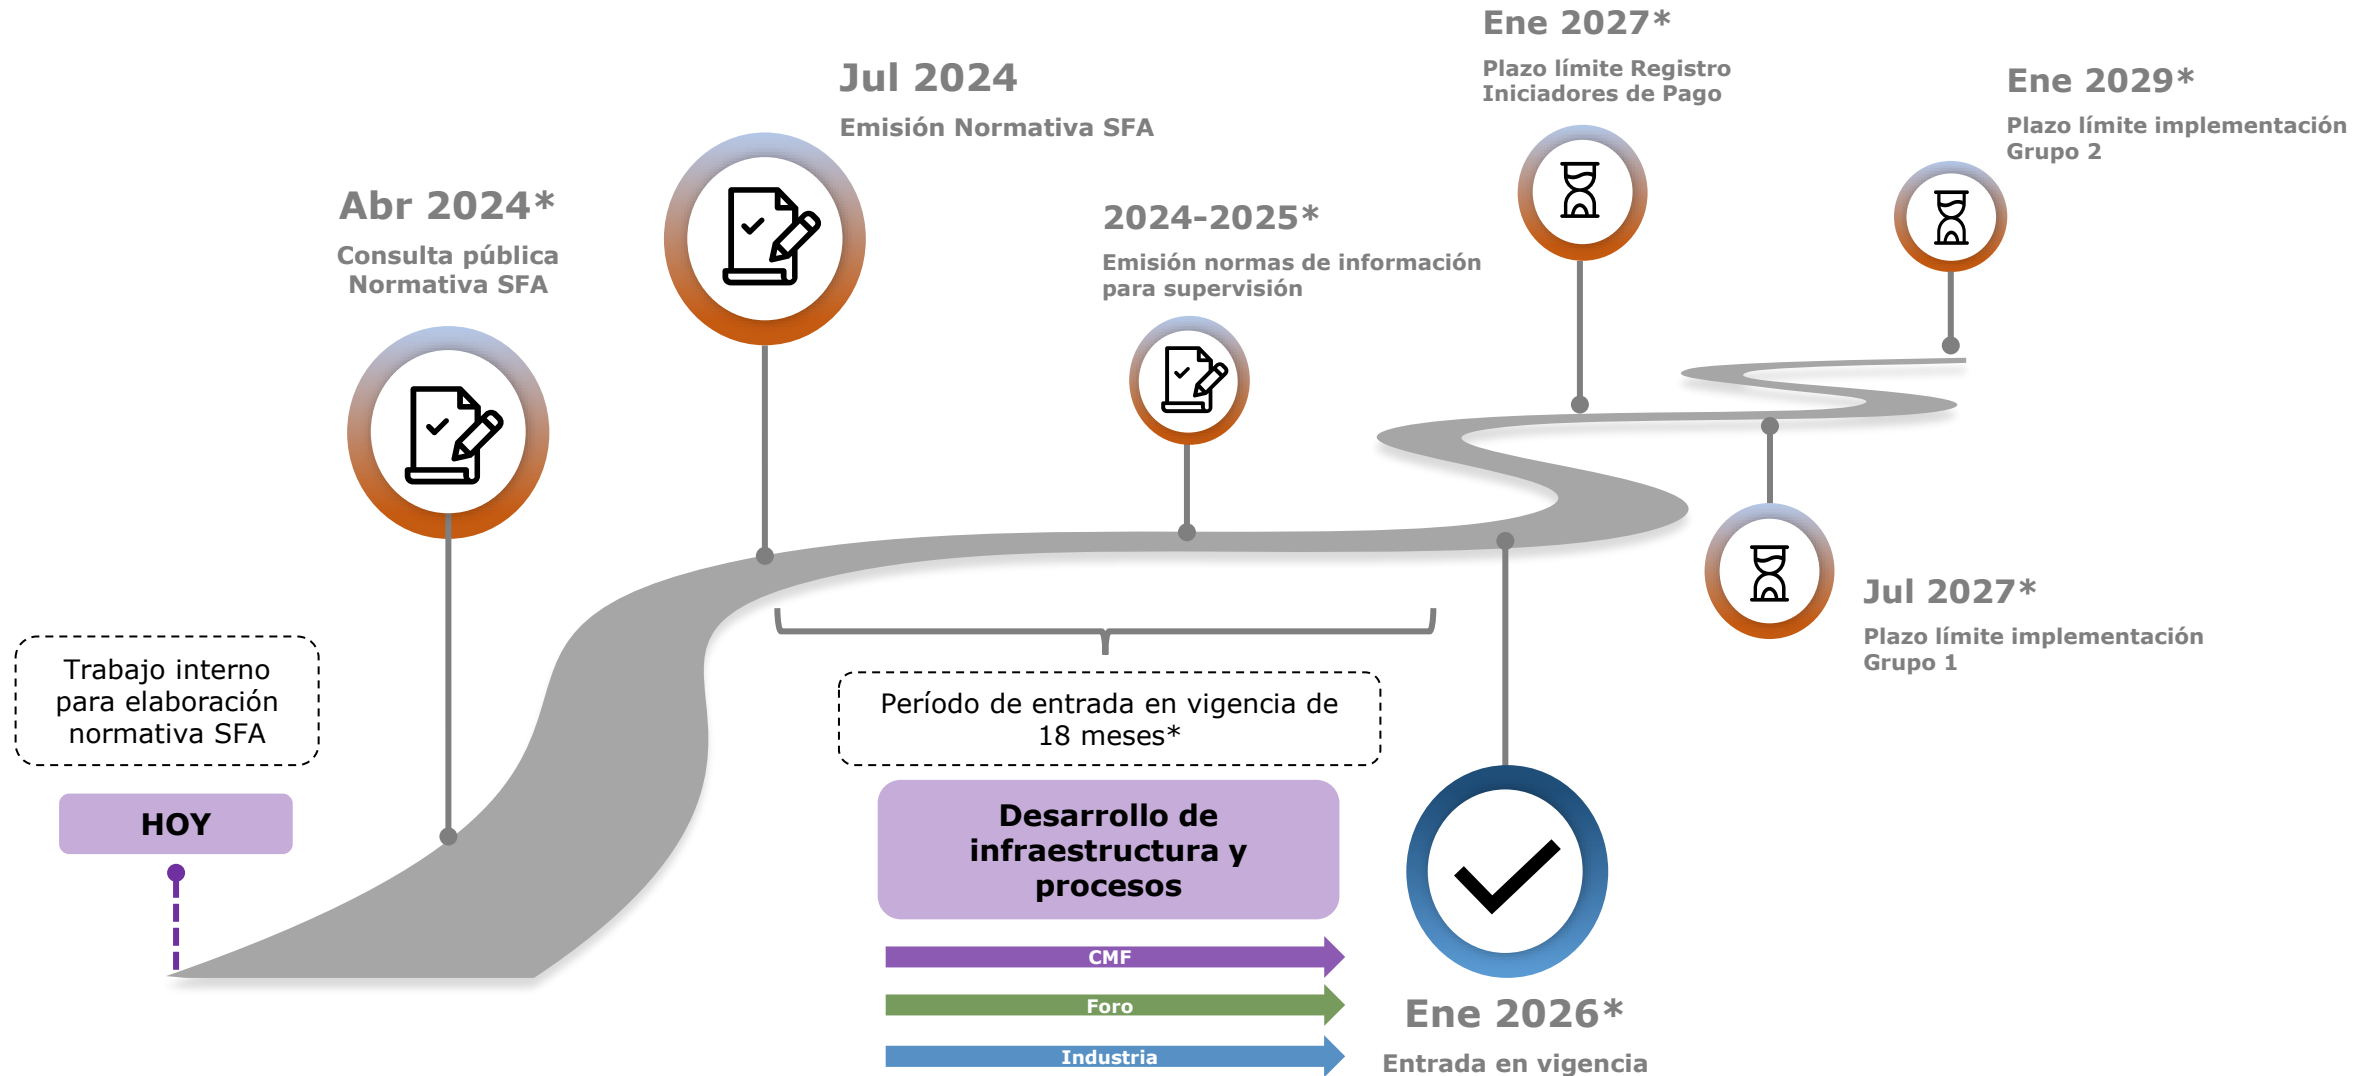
Ene 2027*
Plazo límite Registro Iniciadores de Pago

Jul 2024
Emisión Normativa SFA

Ene 2029*
Plazo límite implementación Grupo 2

Abr 2024*
Consulta pública Normativa SFA

2024-2025*
Emisión normas de información para supervisión

Jul 2027*
Plazo límite implementación Grupo 1

Trabajo interno para elaboración normativa SFA

HOY

Período de entrada en vigencia de 18 meses*

Desarrollo de infraestructura y procesos

CMF

Foro

Industria

Ene 2026*
Entrada en vigencia